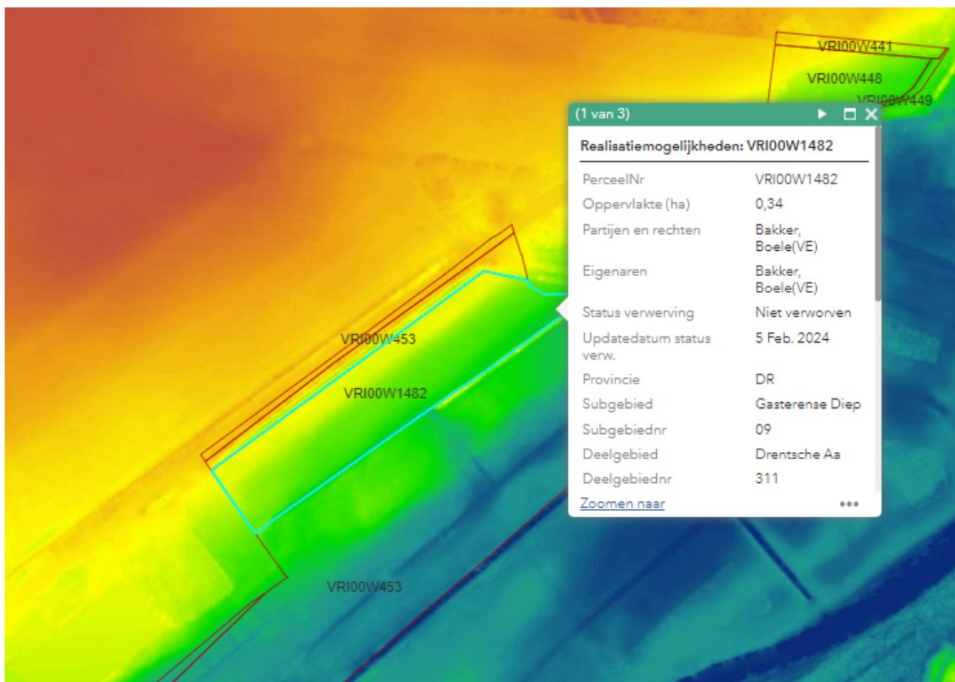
VRI00W441
VRI00W448
VRI00W449

(1 van 3)

Realisatiemogelijkheden: VRI00W1482

| | |
|---|---|
| PerceelNr | VRI00W1482 |
| Oppervlakte (ha) | 0,34 |
| Partijen en rechten | Bakker, Boele(VE) |
| Eigenaren | Bakker, Boele(VE) |
| Status verwerving | Niet verworven |
| Updatedatum status verw. | 5 Feb. 2024 |
| Provincie | DR |
| Subgebied | Gasterense Diep |
| Subgebiednr | 09 |
| Deelgebied | Drentsche Aa |
| Deelgebiednr | 311 |

Zoomen naar

VRI00W453
VRI00W1482
VRI00W453